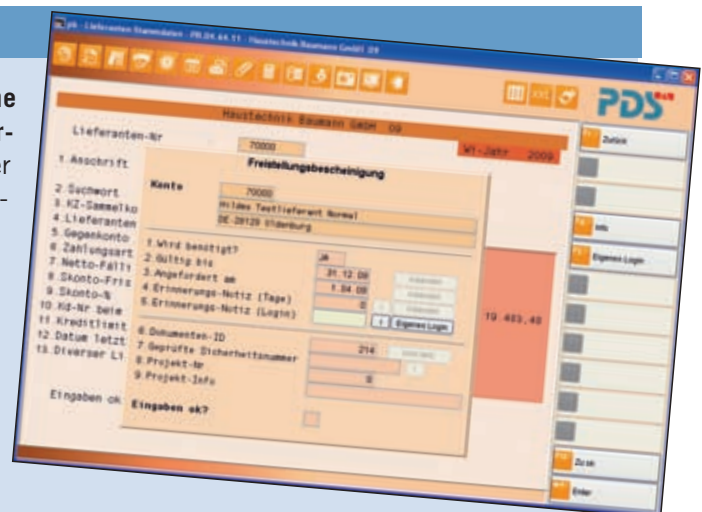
ue
r-
er
-

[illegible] - Lieferanten-Stammdaten - PR.04.44.11 - Haustechnik Baumann GmbH 09

PDS

Haustechnik Baumann GmbH 09

Lieferanten-Nr 70000

Wj-Jahr 2009

1.Anschrift

2.Suchwort
3.KZ-Sammelko
4.Lieferanten
5.Gegenkonto
6.Zahlungsart
7.Netto-Fälli
8.Skonto-Fris
9.Skonto-%
10.Kd-Nr beim
11.Kreditlimit
12.Datum letzt
13.Diverser Li

Eingaben ok

Freistellungsbescheinigung

Konto 70000
mildes Testlieferant Normal
DE-26129 Oldenburg

1.Wird benötigt? JA
2.Gültig bis 31.12.09
3.Angefordert am 1.04.09
4.Erinnerungs-Notiz (Tage) 0
5.Erinnerungs-Notiz (Login)

Eigenes Login

6.Dokumenten-ID
7.Geprüfte Sicherheitsnummer 214
8.Projekt-Nr
9.Projekt-Info 0

Eingaben ok?

19.403,40

Zurück

Info

Eigenes Login

Zurück

Enter